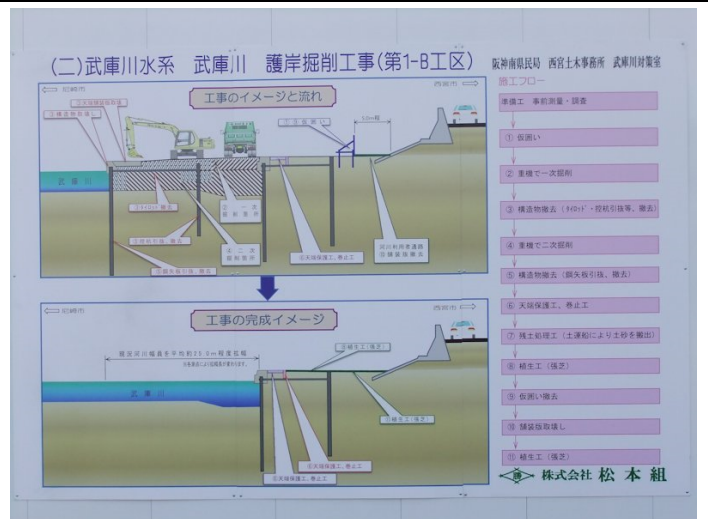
(二)武庫川水系　武庫川　護岸掘削工事(第1-B工区)

阪神南県民局　西宮土木事務所　武庫川対策室

工事のイメージと流れ

尼崎市

西宮市

武庫川

施工フロー

準備工　事前測量・調査

① 仮囲い

② 重機で一次掘削

③ 構造物撤去（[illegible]・控杭引抜等、撤去）

④ 重機で二次掘削

⑤ 構造物撤去（鋼矢板引抜、撤去）

⑥ 天端保護工、巻止工

⑦ 残土処理工（土運船により土砂を搬出）

⑧ 植生工（張芝）

⑨ 仮囲い撤去

⑩ 舗装版取壊し

⑪ 植生工（張芝）

工事の完成イメージ

尼崎市

西宮市

武庫川

⑥天端保護工、巻止工

⑪植生工（張芝）

株式会社 松本組